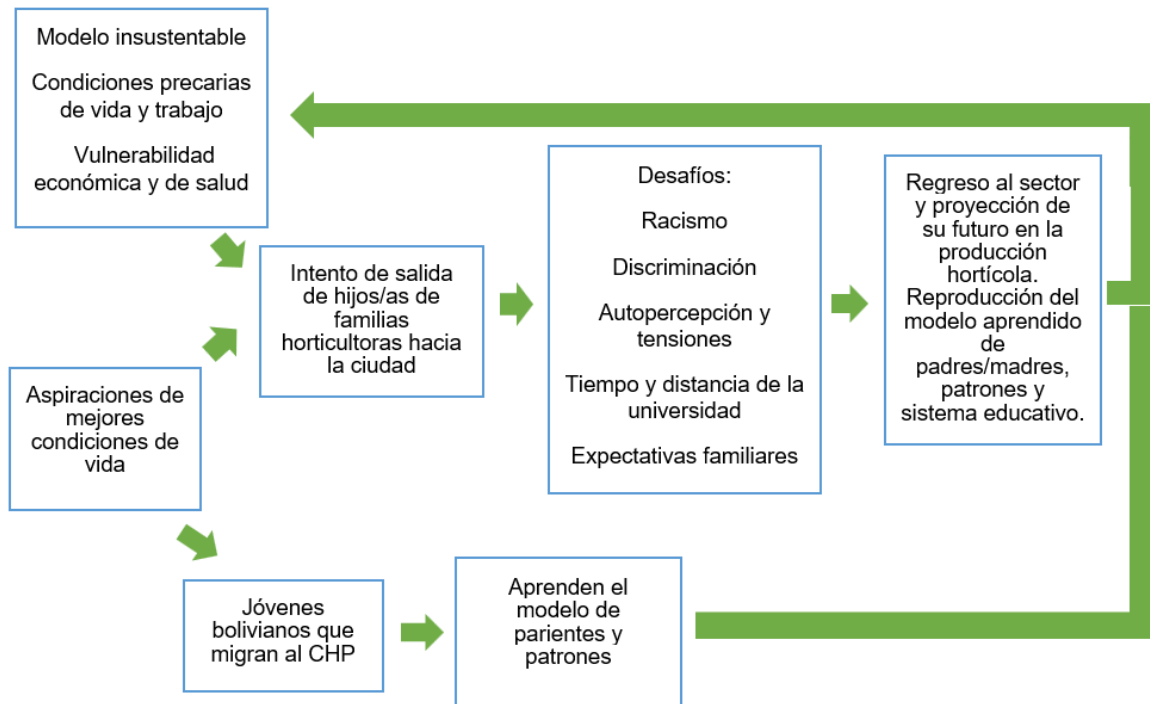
Modelo insustentable

Condiciones precarias de vida y trabajo

Vulnerabilidad económica y de salud

Intento de salida de hijos/as de familias horticultoras hacia la ciudad

Desafíos:

Racismo

Discriminación

Autopercepción y tensiones

Tiempo y distancia de la universidad

Expectativas familiares

Regreso al sector y proyección de su futuro en la producción hortícola. Reproducción del modelo aprendido de padres/madres, patrones y sistema educativo.

Aspiraciones de mejores condiciones de vida

Jóvenes bolivianos que migran al CHP

Aprenden el modelo de parientes y patrones